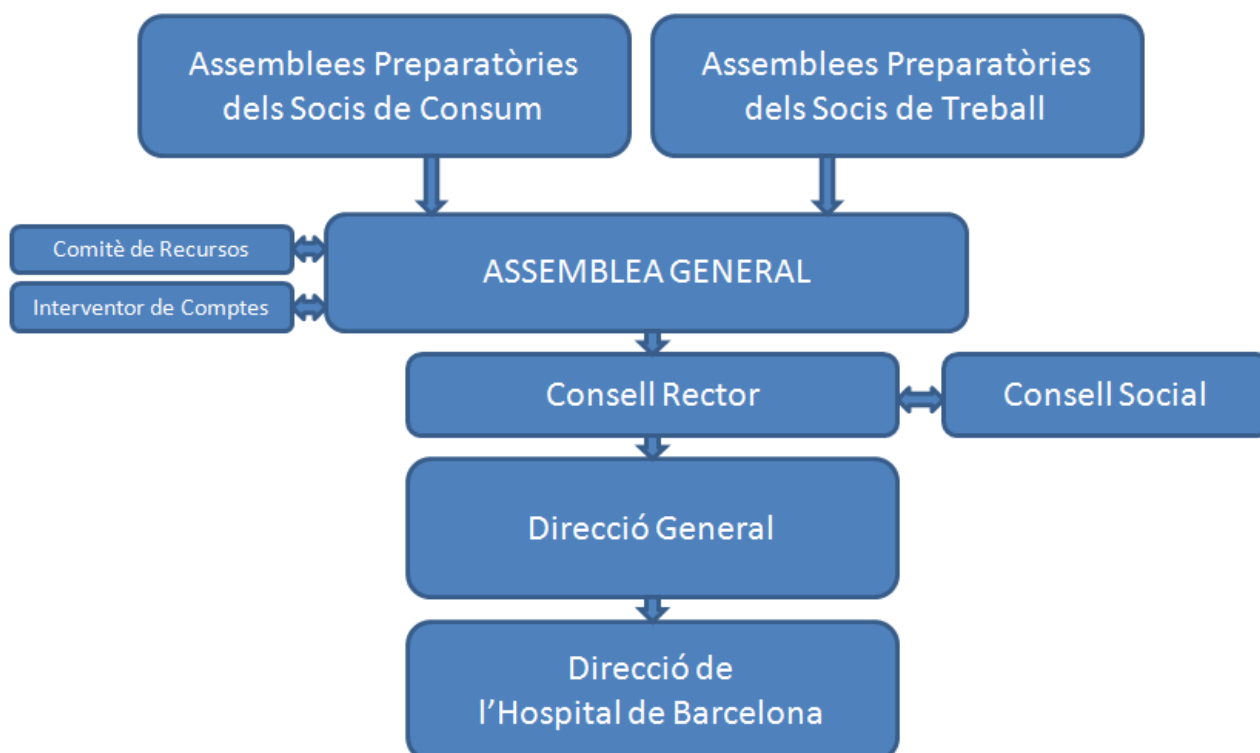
Assemblees Preparatòries dels Socis de Consum

Assemblees Preparatòries dels Socis de Treball

Comitè de Recursos

Interventor de Comptes

ASSEMBLEA GENERAL

Consell Rector

Consell Social

Direcció General

Direcció de l'Hospital de Barcelona